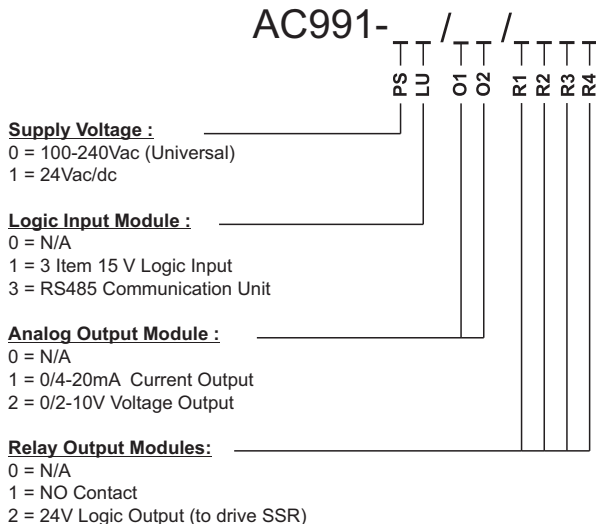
AC991- _ _ / _ _ / _ _ _ _

PS LU O1 O2 R1 R2 R3 R4

Supply Voltage :
0 = 100-240Vac (Universal)
1 = 24Vac/dc

Logic Input Module :
0 = N/A
1 = 3 Item 15 V Logic Input
3 = RS485 Communication Unit

Analog Output Module :
0 = N/A
1 = 0/4-20mA Current Output
2 = 0/2-10V Voltage Output

Relay Output Modules:
0 = N/A
1 = NO Contact
2 = 24V Logic Output (to drive SSR)